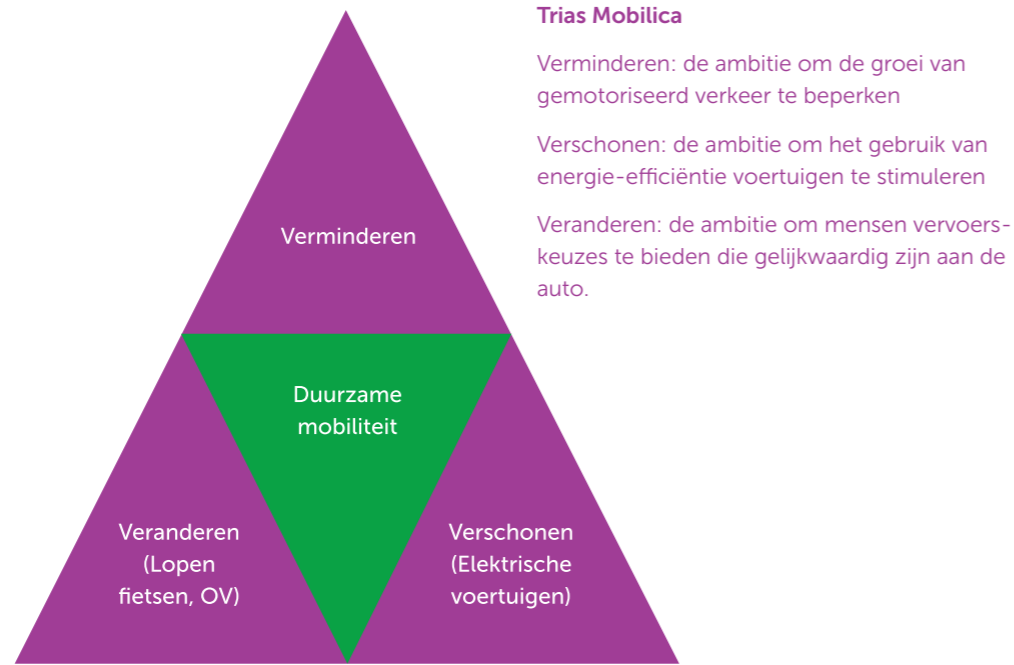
Verminderen

Duurzame mobiliteit

Veranderen (Lopen fietsen, OV)

Verschonen (Elektrische voertuigen)

Trias Mobilica

Verminderen: de ambitie om de groei van gemotoriseerd verkeer te beperken

Verschonen: de ambitie om het gebruik van energie-efficiëntie voertuigen te stimuleren

Veranderen: de ambitie om mensen vervoerskeuzes te bieden die gelijkwaardig zijn aan de auto.